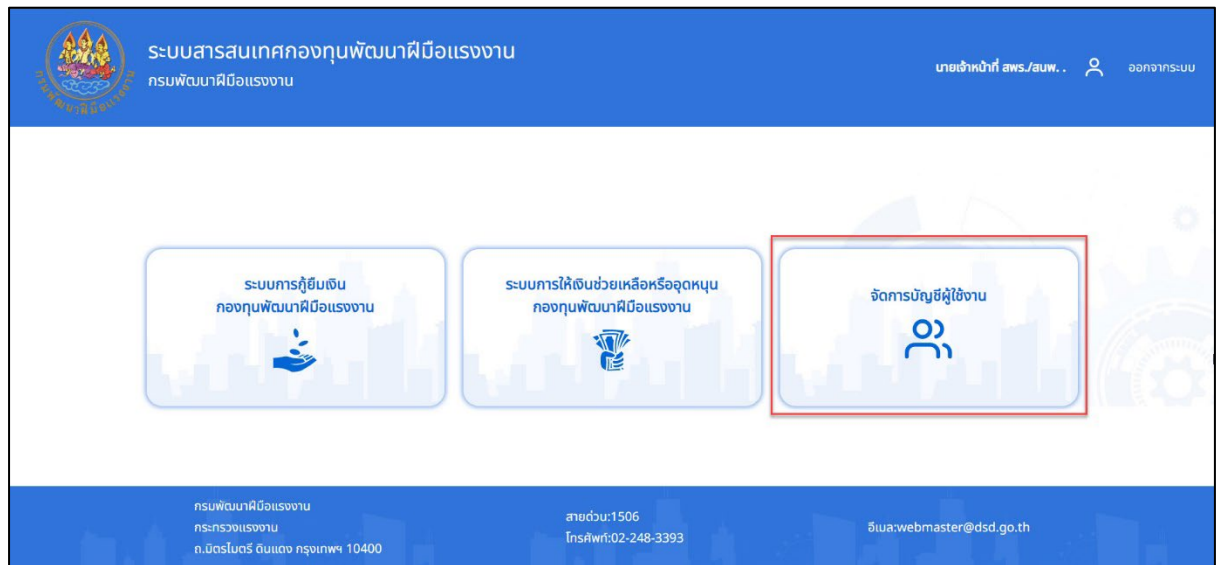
ระบบสารสนเทศกองทุนพัฒนาฝีมือแรงงาน
กรมพัฒนาฝีมือแรงงาน

นายเจ้าหน้าที่ สพร./สนพ. .

ออกจากระบบ

ระบบการกู้ยืมเงิน
กองทุนพัฒนาฝีมือแรงงาน

ระบบการให้เงินช่วยเหลือหรืออุดหนุน
กองทุนพัฒนาฝีมือแรงงาน

จัดการบัญชีผู้ใช้งาน

กรมพัฒนาฝีมือแรงงาน
กระทรวงแรงงาน
ถ.มิตรไมตรี ดินแดง กรุงเทพฯ 10400

สายด่วน:1506
โทรศัพท์:02-248-3393

อีเมล:webmaster@dsd.go.th